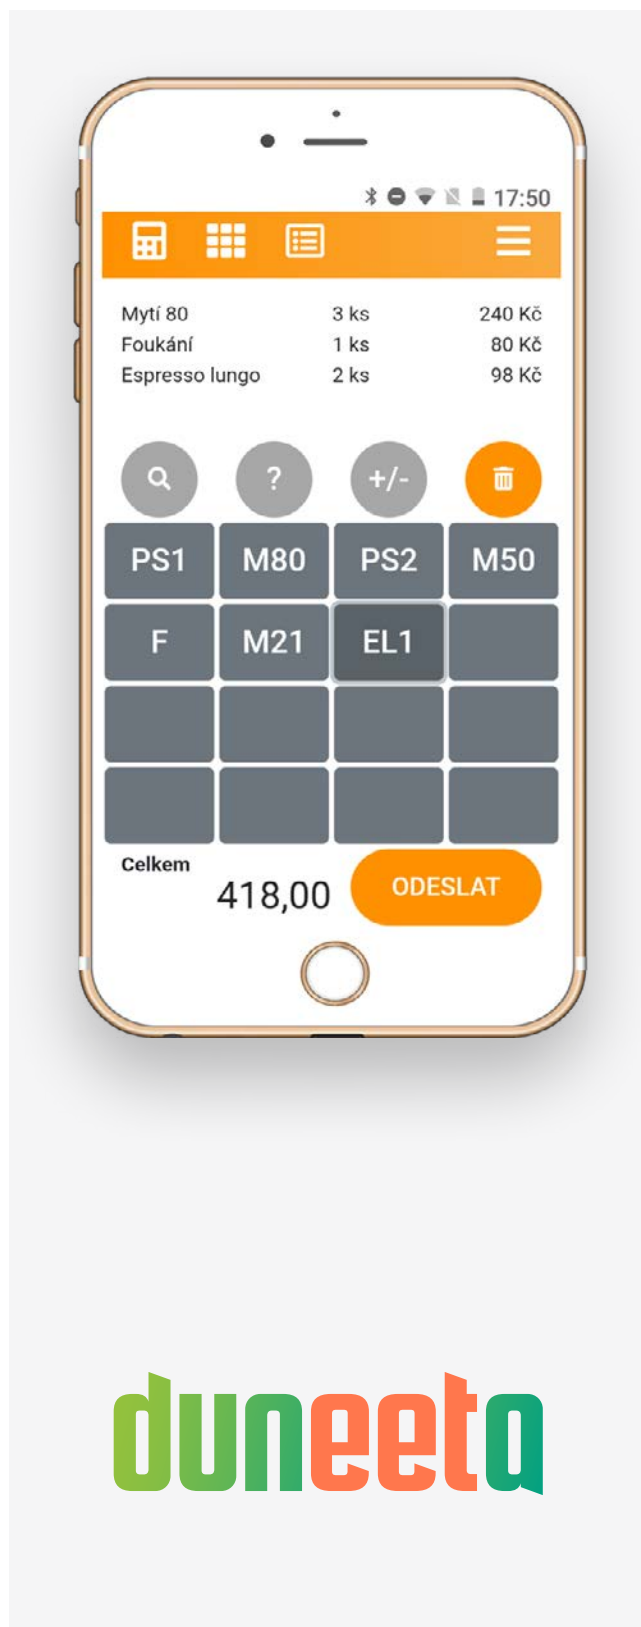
17:50

| Mytí 80 | 3 ks | 240 Kč |
|---|---|---|
| Foukání | 1 ks | 80 Kč |
| Espresso lungo | 2 ks | 98 Kč |

? +/-

| PS1 | M80 | PS2 | M50 |
|---|---|---|---|
| F | M21 | EL1 | |
| | | | |
| | | | |

Celkem
418,00
ODESLAT

duneeta